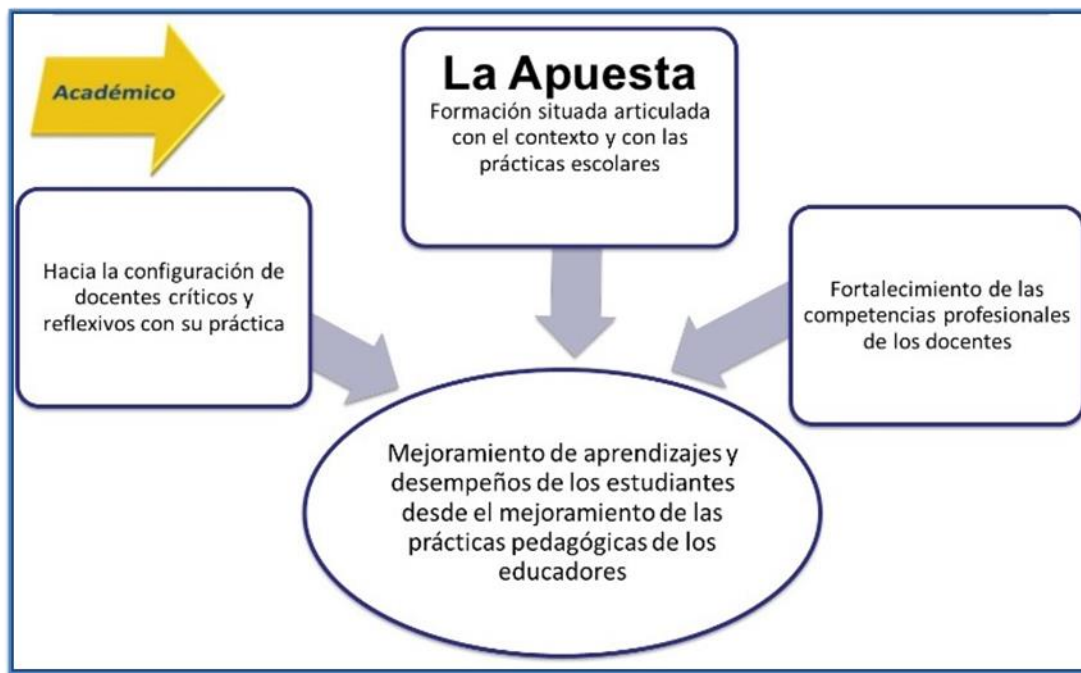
Académico

La Apuesta
Formación situada articulada con el contexto y con las prácticas escolares

Hacia la configuración de docentes críticos y reflexivos con su práctica

Fortalecimiento de las competencias profesionales de los docentes

Mejoramiento de aprendizajes y desempeños de los estudiantes desde el mejoramiento de las prácticas pedagógicas de los educadores